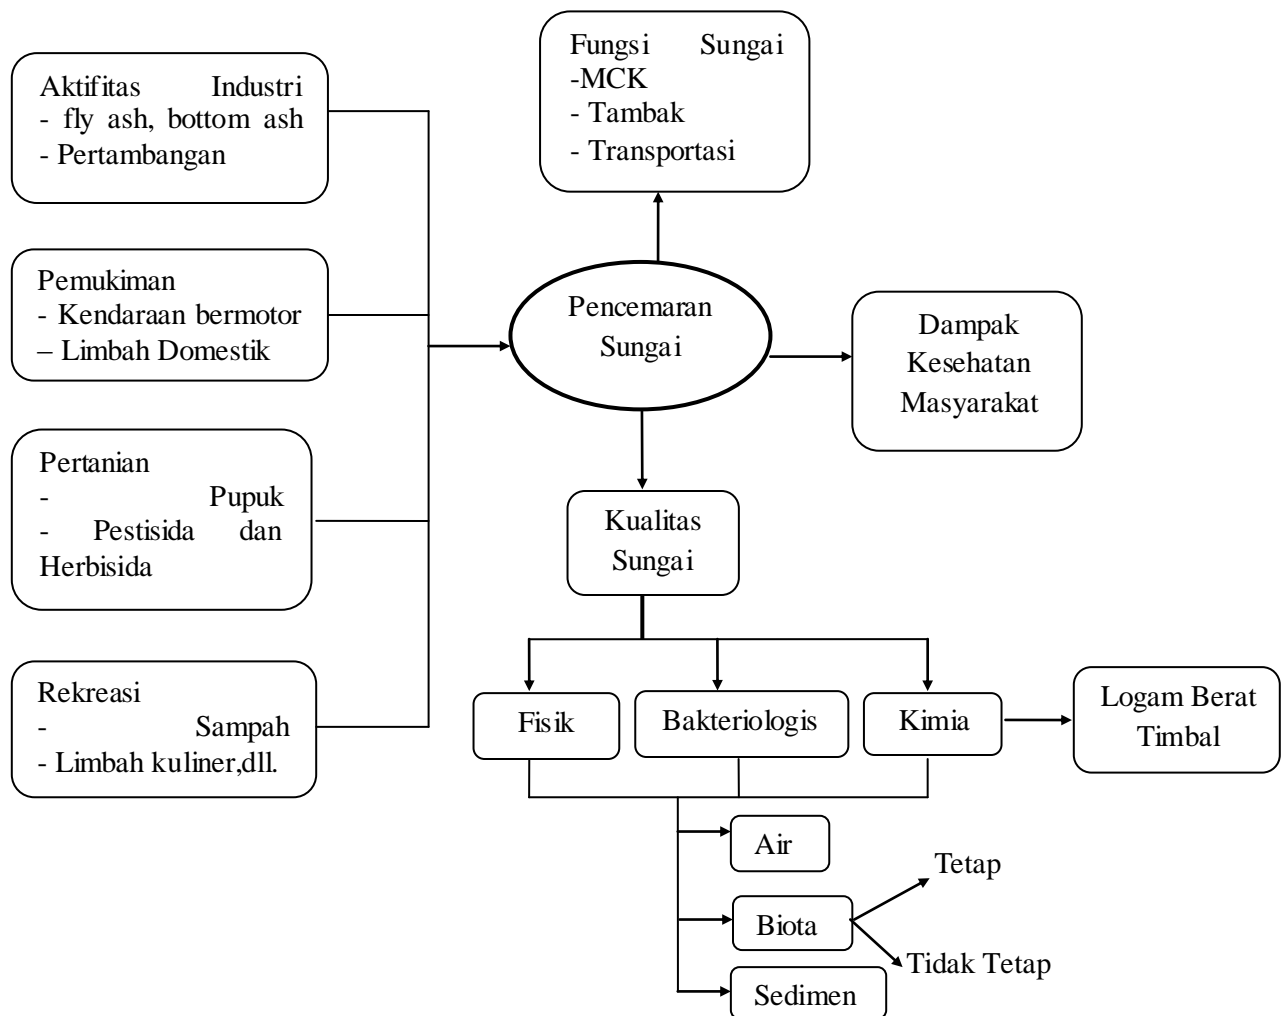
Aktifitas Industri
- fly ash, bottom ash
- Pertambangan

Pemukiman
- Kendaraan bermotor
– Limbah Domestik

Pertanian
- Pupuk
- Pestisida dan Herbisida

Rekreasi
- Sampah
- Limbah kuliner,dll.

Fungsi Sungai
-MCK
- Tambak
- Transportasi

Pencemaran Sungai

Dampak Kesehatan Masyarakat

Kualitas Sungai

Fisik

Bakteriologis

Kimia

Logam Berat Timbal

Air

Biota

Tetap

Tidak Tetap

Sedimen